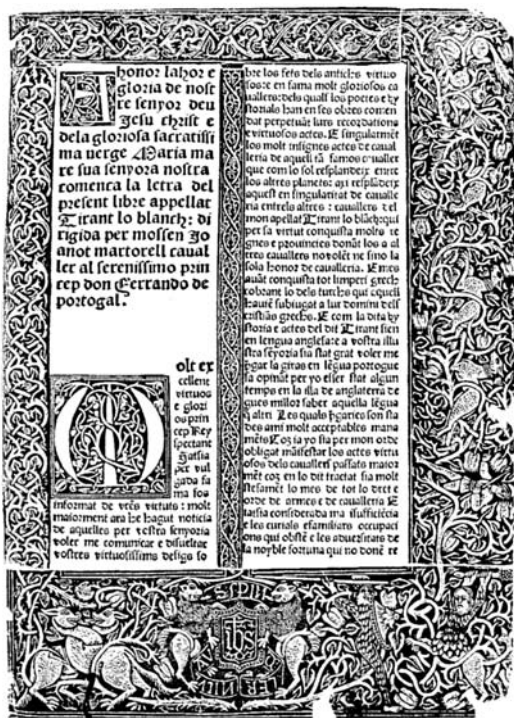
A honor lahor e gloria de nostre senyor deu Jesu christ e dela gloriosa sacratissima verge Maria mare sua senyora nostra comença la letra del present libre appellat Tirant lo blanch: dirigida per mossen Joanot martorell caualler al serenissimo princep don Ferrando de portogal.

Molt excellent virtuos e glorios princep Rey spectant: jatsia per vulgada fama fos informat de vostres virtuts: molt maiorment ara les hagut noticia de aquelles per vostra senyoria voler me comunicar e disuelar vostres virtuosissims desigs so

bre los fets delo antichs virtuosos en fama molt gloriosos caualleros: dels quals los poetes e ystoriadors han en lurs obres comendat perpetuant lurs recordations e virtuosos actes. E singularment los molt insignes actes de cauallería de aquell tan famos caualler que com lo sol resplandeix entre los altres planetes: axi resplandeix aquest en singularitat de cauallería entre los altres cauallers del mon appellat Tirant lo blanch: qui per sa virtut conquista molts regnes e prouincies donant los a altres cauallers no volent ne sino la sola honor de cauallería. E mes auant conquista tot lemperi grech: cobrant lo dels turchs que aquell hauien subiugat a lur domini dels christians grechs. E com la dita hystoria e actes del dit Tirant sien en lengua anglesa: e a vostra illustra senyoria sia stat grat voler me pregar la giras en lengua portoguesa: opinant per yo esser stat alguun temps en la illa de anglaterra degues millor saber aquella lengua que altri. Les quals paraules son stades a mi molt acceptables manaments. Cor sa yo sia per mon orde obligat manifestar los actes virtuosos dels cauallers passats maiorment cor en lo dit tractat sia molt difusament lo meu orde tot lo stat e orde de armes e de cauallería. E jatsia considerada ma insufficiencia e les curials e famiiliars occupacions que obsten e les aduersitats de la noyble fortuna qui no donen re

SPQR